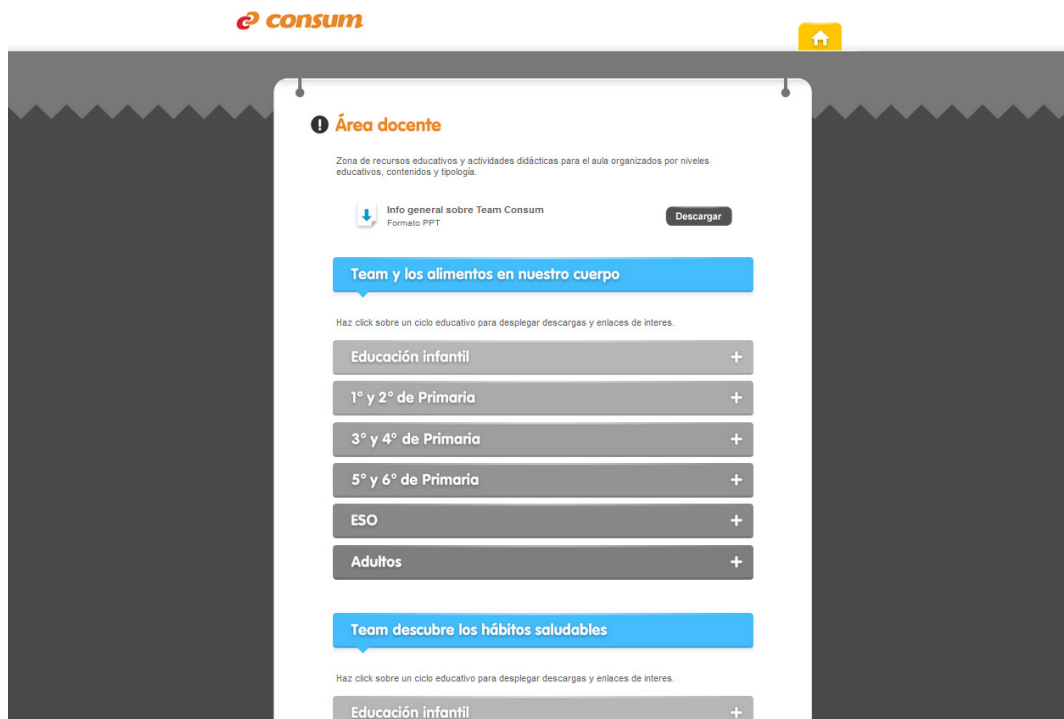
consum

Área docente

Zona de recursos educativos y actividades didácticas para el aula organizados por niveles educativos, contenidos y tipología.

Info general sobre Team Consum
Formato PPT

Descargar

Team y los alimentos en nuestro cuerpo

Haz click sobre un ciclo educativo para desplegar descargas y enlaces de interes.

Educación infantil +

1° y 2° de Primaria +

3° y 4° de Primaria +

5° y 6° de Primaria +

ESO +

Adultos +

Team descubre los hábitos saludables

Haz click sobre un ciclo educativo para desplegar descargas y enlaces de interes.

Educación infantil +